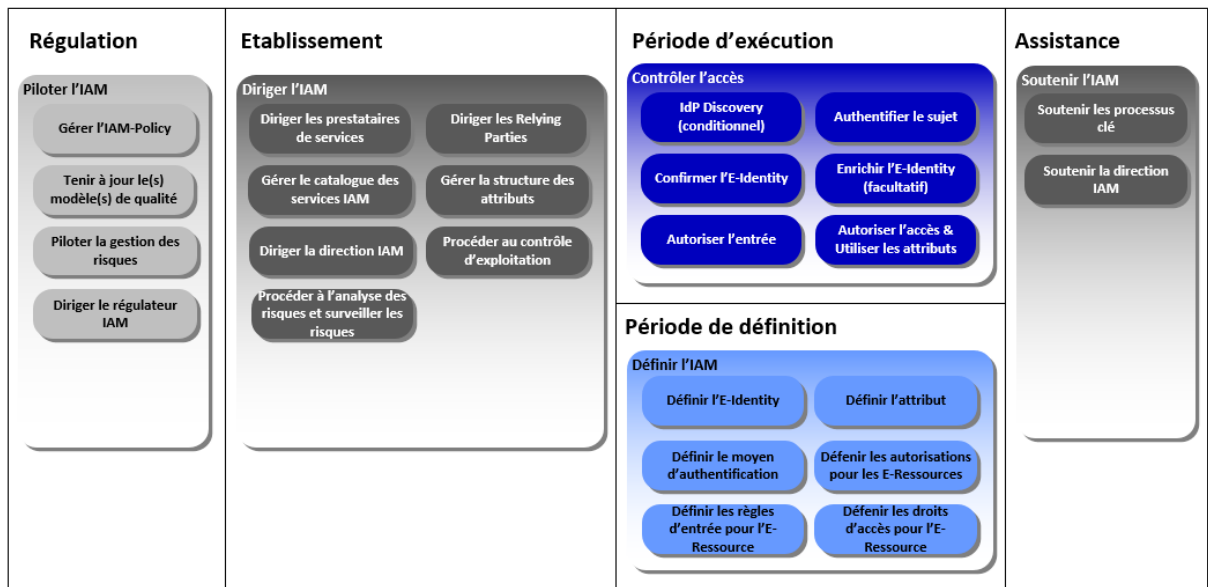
Régulation

Piloter l'IAM

Gérer l'IAM-Policy

Tenir à jour le(s) modèle(s) de qualité

Piloter la gestion des risques

Diriger le régulateur IAM

Etablissement

Diriger l'IAM

Diriger les prestataires de services

Diriger les Relying Parties

Gérer le catalogue des services IAM

Gérer la structure des attributs

Diriger la direction IAM

Procéder au contrôle d'exploitation

Procéder à l'analyse des risques et surveiller les risques

Période d'exécution

Contrôler l'accès

IdP Discovery (conditionnel)

Authentifier le sujet

Confirmer l'E-Identity

Enrichir l'E-Identity (facultatif)

Autoriser l'entrée

Autoriser l'accès & Utiliser les attributs

Période de définition

Définir l'IAM

Définir l'E-Identity

Définir l'attribut

Définir le moyen d'authentification

Défenir les autorisations pour les E-Ressources

Définir les règles d'entrée pour l'E-Ressource

Défenir les droits d'accès pour l'E-Ressource

Assistance

Soutenir l'IAM

Soutenir les processus clé

Soutenir la direction IAM